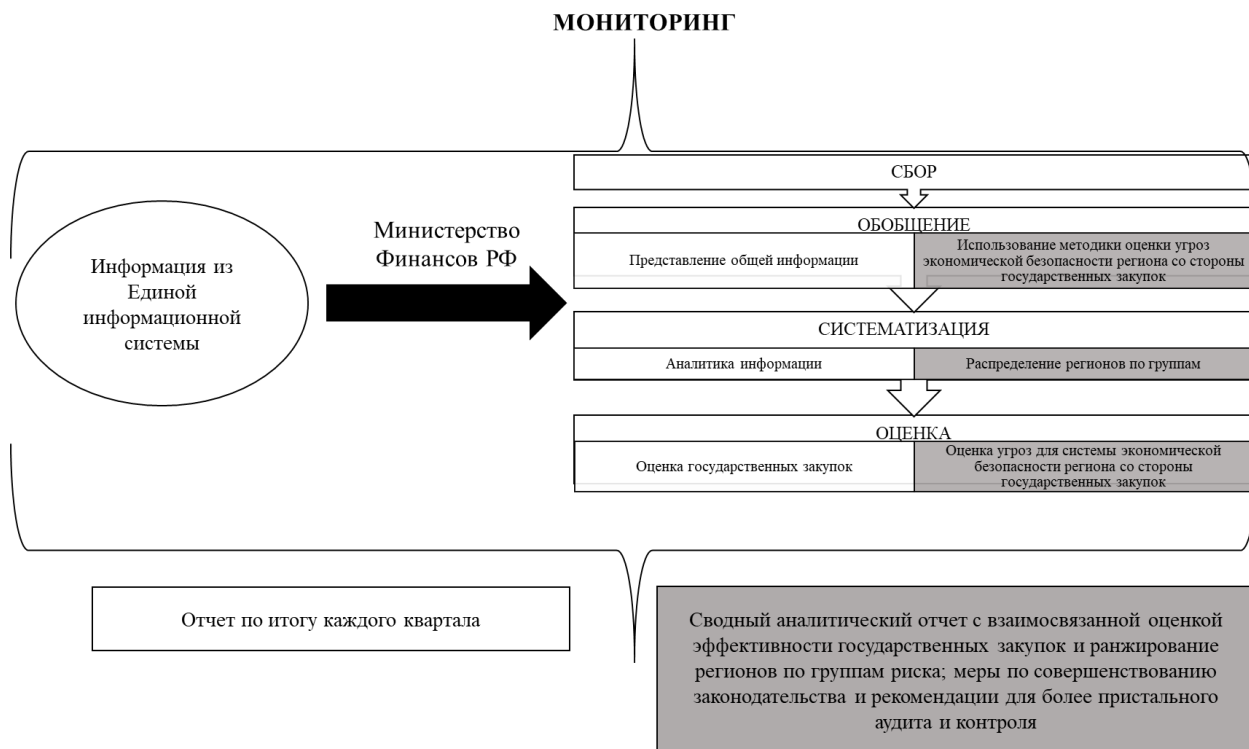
МОНИТОРИНГ

Информация из Единой информационной системы

Министерство Финансов РФ

СБОР

ОБОБЩЕНИЕ

Представление общей информации

Использование методики оценки угроз экономической безопасности региона со стороны государственных закупок

СИСТЕМАТИЗАЦИЯ

Аналитика информации

Распределение регионов по группам

ОЦЕНКА

Оценка государственных закупок

Оценка угроз для системы экономической безопасности региона со стороны государственных закупок

Отчет по итогу каждого квартала

Сводный аналитический отчет с взаимосвязанной оценкой эффективности государственных закупок и ранжирование регионов по группам риска; меры по совершенствованию законодательства и рекомендации для более пристального аудита и контроля